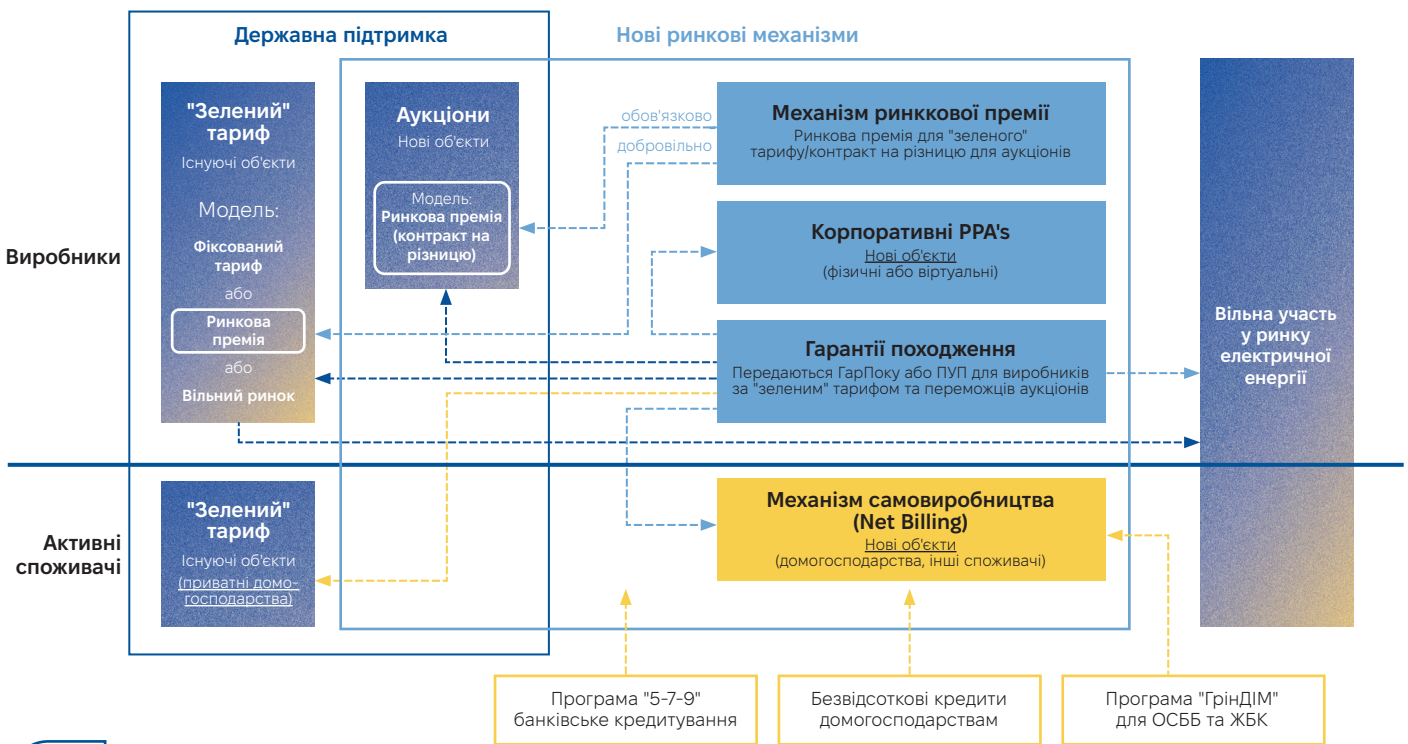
Державна підтримка

Нові ринкові механізми

Виробники

"Зелений" тариф
Існуючі об'єкти

Модель:
Фіксований тариф
або
Ринкова премія
або
Вільний ринок

Аукціони
Нові об'єкти

Модель:
Ринкова премія (контракт на різницю)

обов'язково
добровільно

Механізм ринкової премії
Ринкова премія для "зеленого" тарифу/контракт на різницю для аукціонів

Корпоративні PPA's
Нові об'єкти
(фізичні або віртуальні)

Гарантії походження
Передаються ГарПоку або ПУП для виробників за "зеленим" тарифом та переможців аукціонів

Вільна участь у ринку електричної енергії

Активні споживачі

"Зелений" тариф
Існуючі об'єкти
(приватні домогосподарства)

Механізм самовиробництва (Net Billing)
Нові об'єкти
(домогосподарства, інші споживачі)

Програма "5-7-9" банківське кредитування

Безвідсоткові кредити домогосподарствам

Програма "ГрінДІМ" для ОСББ та ЖБК